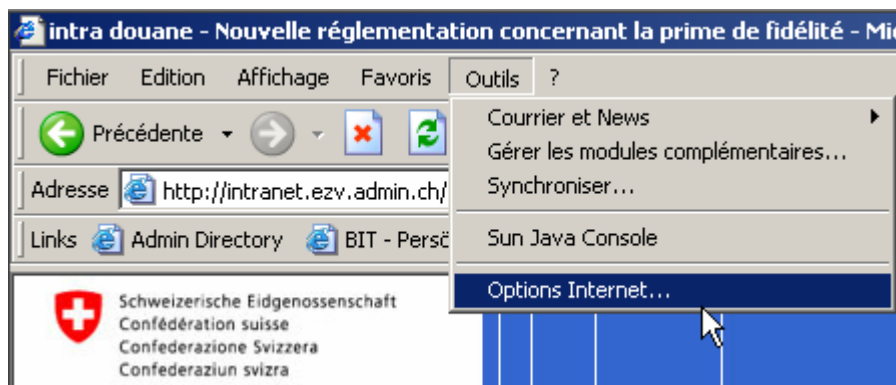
intra douane - Nouvelle réglementation concernant la prime de fidélité - Mic

Fichier Edition Affichage Favoris Outils ?

Précédente

Adresse http://intranet.ezv.admin.ch/

Links Admin Directory BIT - Persö

Courrier et News
Gérer les modules complémentaires...
Synchroniser...
Sun Java Console
Options Internet...

Schweizerische Eidgenossenschaft
Confédération suisse
Confederazione Svizzera
Confederaziun svizra